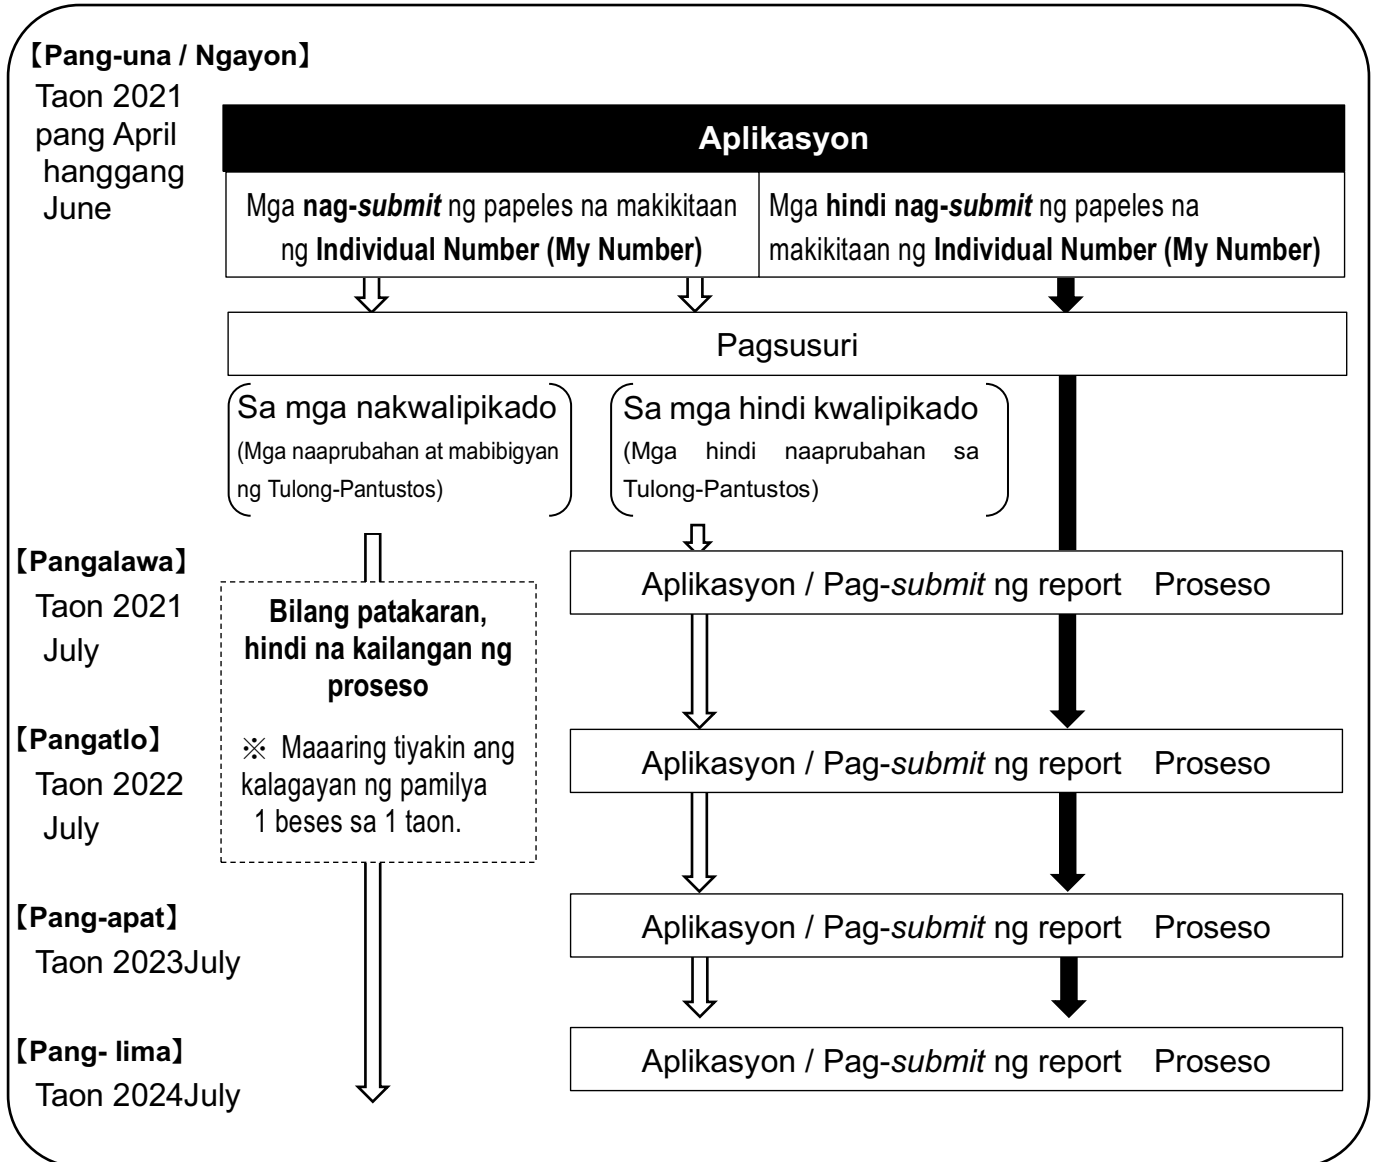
【Pang-una / Ngayon】
Taon 2021 pang April hanggang June

Aplikasyon

Mga nag-submit ng papeles na makikitaan ng Individual Number (My Number)

Mga hindi nag-submit ng papeles na makikitaan ng Individual Number (My Number)

Pagsusuri

Sa mga nakwalipikado
(Mga naaprubahan at mabibigyan ng Tulong-Pantustos)

Sa mga hindi kwalipikado
(Mga hindi naaprubahan sa Tulong-Pantustos)

【Pangalawa】
Taon 2021 July

Bilang patakaran, hindi na kailangan ng proseso

※ Maaaring tiyakin ang kalagayan ng pamilya 1 beses sa 1 taon.

Aplikasyon / Pag-submit ng report Proseso

【Pangatlo】
Taon 2022 July

Aplikasyon / Pag-submit ng report Proseso

【Pang-apat】
Taon 2023July

Aplikasyon / Pag-submit ng report Proseso

【Pang- lima】
Taon 2024July

Aplikasyon / Pag-submit ng report Proseso